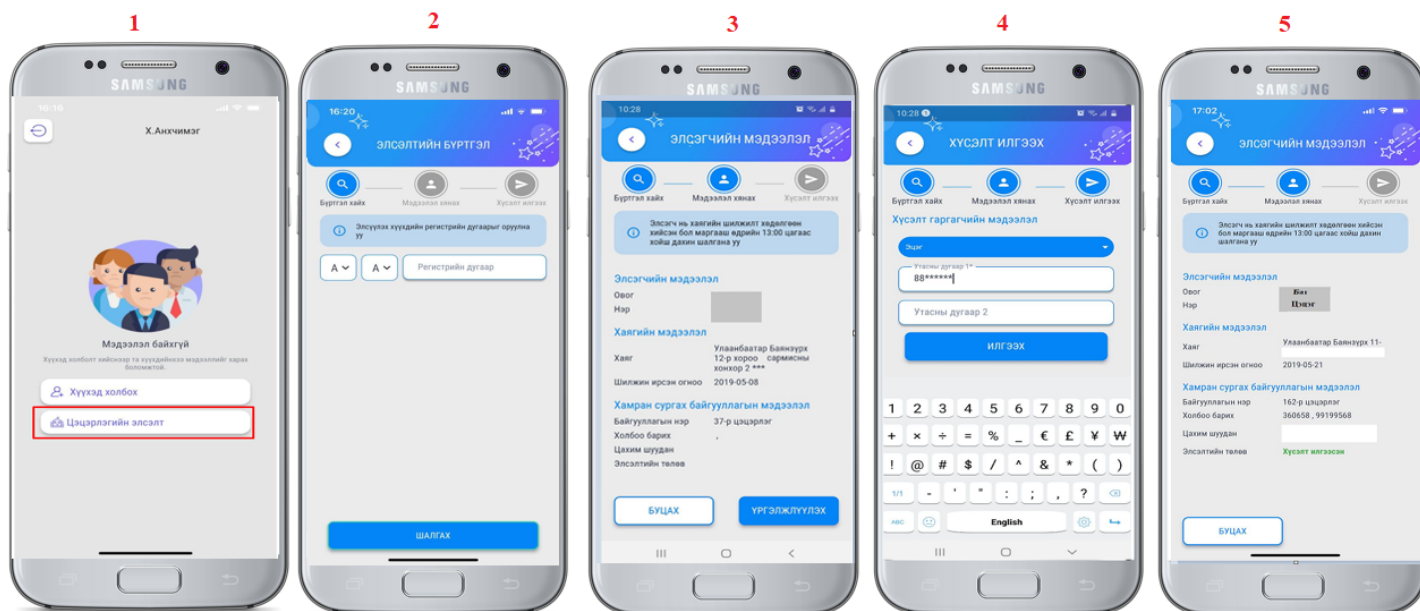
1

SAMSUNG

10:10

Х.Анхчимэг

Мэдээлэл байхгүй

Хүүхэд холболт хийснээр та хүүхдийнхээ мэдээллийг харах боломжтой.

Хүүхэд холбох

Цэцэрлэгийн элсэлт

2

SAMSUNG

16:20

ЭЛСЭЛТИЙН БҮРТГЭЛ

Бүртгэл хайх

Мэдээлэл хянах

Хүсэлт илгээх

Элсүүлэх хүүхдийн регистрийн дугаарыг оруулна уу

А

А

Регистрийн дугаар

ШАЛГАХ

3

SAMSUNG

10:28

ЭЛСЭГЧИЙН МЭДЭЭЛЭЛ

Бүртгэл хайх

Мэдээлэл хянах

Хүсэлт илгээх

Элсэгч нь хаягийн шилжилт хөдөлгөөн хийсэн бол маргааш өдрийн 13:00 цагаас хойш дахин шалгана уу

Элсэгчийн мэдээлэл

Овог

Нэр

Хаягийн мэдээлэл

Хаяг

Улаанбаатар Баянзүрх 12-р хороо сармисны хонхор 2 ***

Шилжин ирсэн огноо

2019-05-08

Хамран сургах байгууллагын мэдээлэл

Байгууллагын нэр

37-р цэцэрлэг

Холбоо барих

,

Цахим шуудан

Элсэлтийн төлөв

БУЦАХ

ҮРГЭЛЖЛҮҮЛЭХ

4

SAMSUNG

10:28

ХҮСЭЛТ ИЛГЭЭХ

Бүртгэл хайх

Мэдээлэл хянах

Хүсэлт илгээх

Хүсэлт гаргагчийн мэдээлэл

Эцэг

Утасны дугаар 1*

88******

Утасны дугаар 2

ИЛГЭЭХ

1 2 3 4 5 6 7 8 9 0

+ × ÷ = % _ € £ ¥ ₩

! @ # $ / ^ & * ( )

1/1 - ' " : ; , ?

ABC

English

5

SAMSUNG

17:02

ЭЛСЭГЧИЙН МЭДЭЭЛЭЛ

Бүртгэл хайх

Мэдээлэл хянах

Хүсэлт илгээх

Элсэгч нь хаягийн шилжилт хөдөлгөөн хийсэн бол маргааш өдрийн 13:00 цагаас хойш дахин шалгана уу

Элсэгчийн мэдээлэл

Овог

Бат

Нэр

Цэцэг

Хаягийн мэдээлэл

Хаяг

Улаанбаатар Баянзүрх 11-

Шилжин ирсэн огноо

2019-05-21

Хамран сургах байгууллагын мэдээлэл

Байгууллагын нэр

162-р цэцэрлэг

Холбоо барих

360658 , 99199568

Цахим шуудан

Элсэлтийн төлөв

Хүсэлт илгээсэн

БУЦАХ